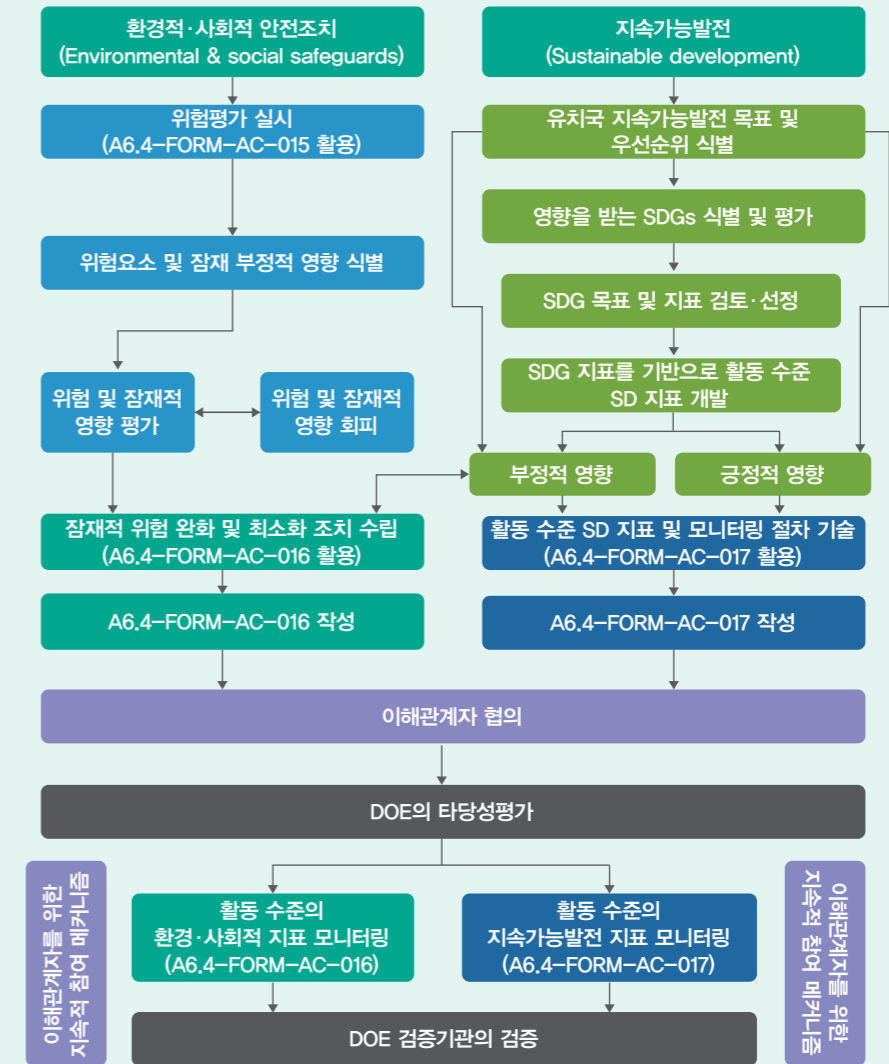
환경적·사회적 안전조치
(Environmental & social safeguards)

지속가능발전
(Sustainable development)

위험평가 실시
(A6.4-FORM-AC-015 활용)

유치국 지속가능발전 목표 및 우선순위 식별

영향을 받는 SDGs 식별 및 평가

위험요소 및 잠재 부정적 영향 식별

SDG 목표 및 지표 검토·선정

위험 및 잠재적 영향 평가

위험 및 잠재적 영향 회피

SDG 지표를 기반으로 활동 수준 SD 지표 개발

부정적 영향

긍정적 영향

잠재적 위험 완화 및 최소화 조치 수립
(A6.4-FORM-AC-016 활용)

활동 수준 SD 지표 및 모니터링 절차 기술
(A6.4-FORM-AC-017 활용)

A6.4-FORM-AC-016 작성

A6.4-FORM-AC-017 작성

이해관계자 협의

DOE의 타당성평가

이해관계자를 위한 지속적 참여 메커니즘

활동 수준의 환경·사회적 지표 모니터링
(A6.4-FORM-AC-016)

활동 수준의 지속가능발전 지표 모니터링
(A6.4-FORM-AC-017)

이해관계자를 위한 지속적 참여 메커니즘

DOE 검증기관의 검증